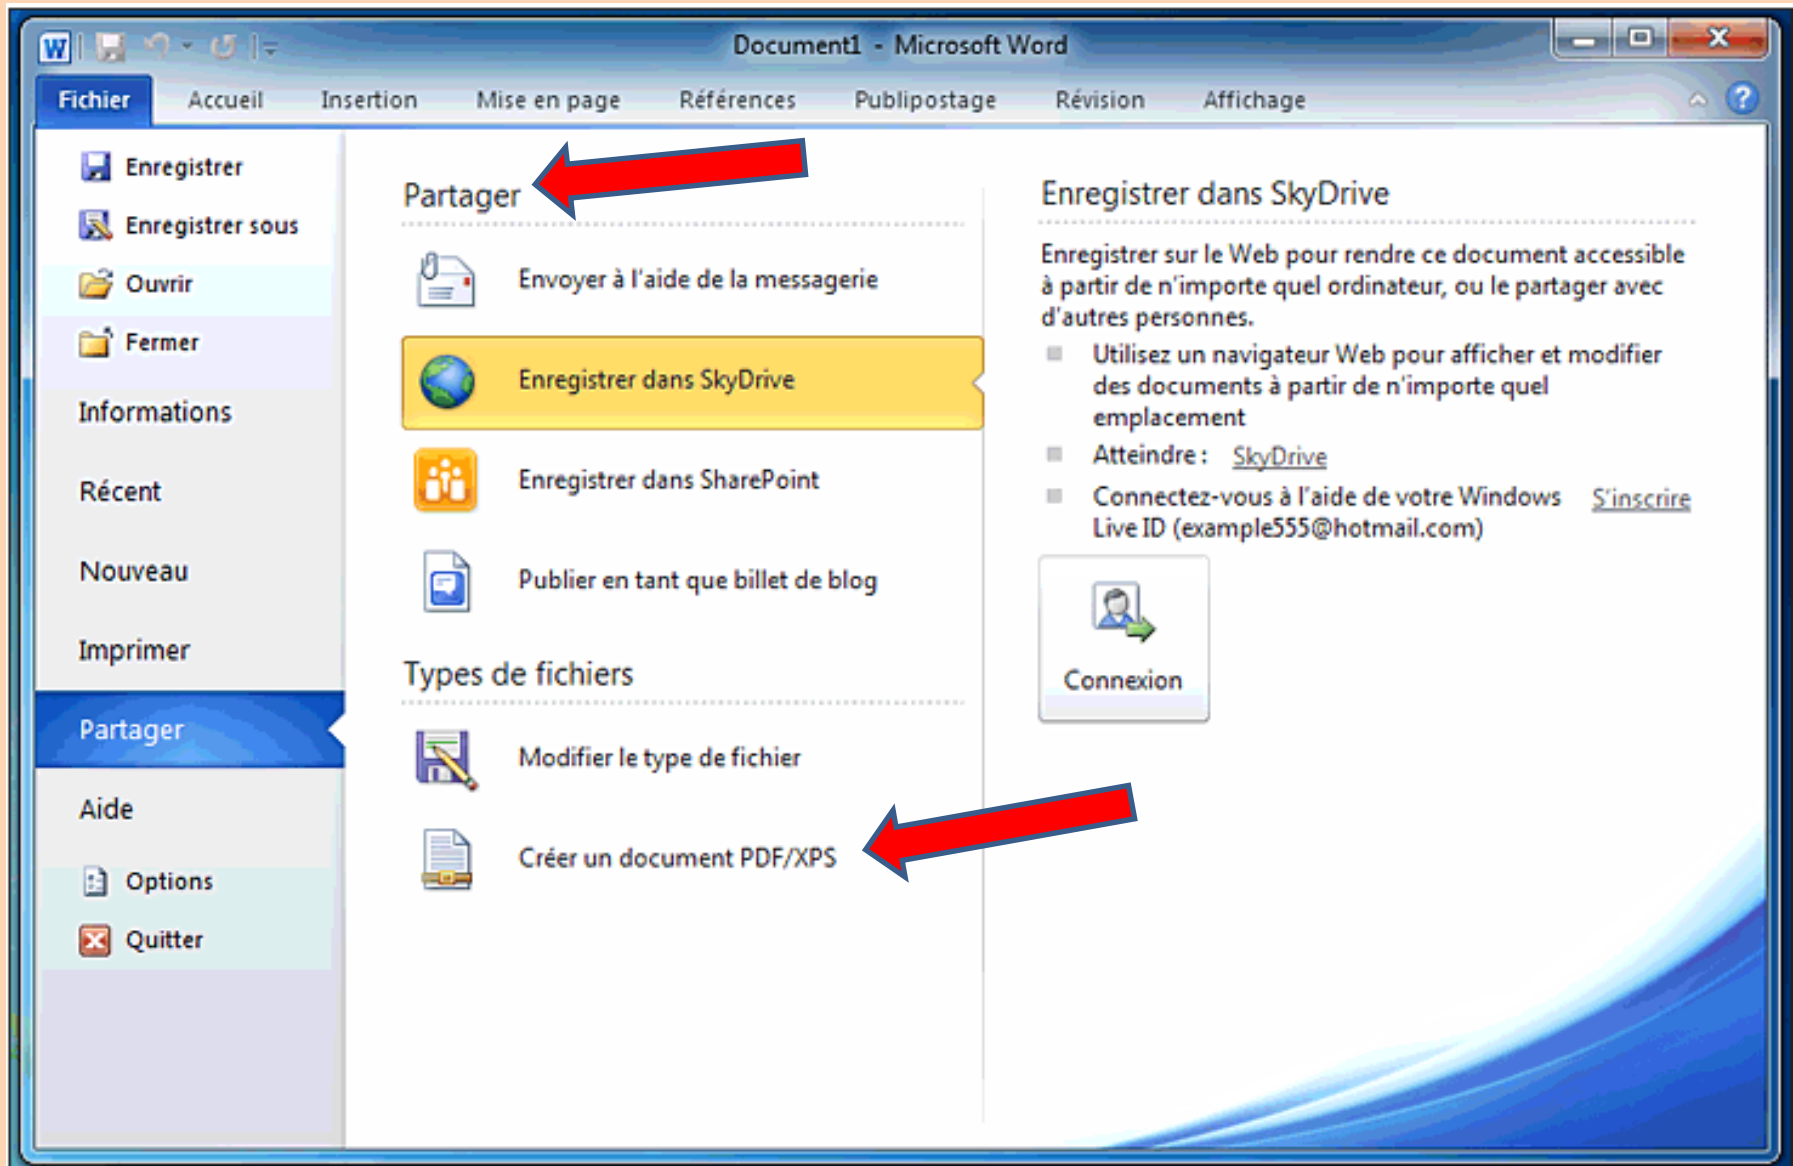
Document1 - Microsoft Word

Fichier Accueil Insertion Mise en page Références Publipostage Révision Affichage

Enregistrer
Enregistrer sous
Ouvrir
Fermer
Informations
Récent
Nouveau
Imprimer
Partager
Aide
Options
Quitter

Partager

Envoyer à l'aide de la messagerie

Enregistrer dans SkyDrive

Enregistrer dans SharePoint

Publier en tant que billet de blog

Types de fichiers

Modifier le type de fichier

Créer un document PDF/XPS

Enregistrer dans SkyDrive

Enregistrer sur le Web pour rendre ce document accessible à partir de n'importe quel ordinateur, ou le partager avec d'autres personnes.

Utilisez un navigateur Web pour afficher et modifier des documents à partir de n'importe quel emplacement

Atteindre : SkyDrive

Connectez-vous à l'aide de votre Windows Live ID (example555@hotmail.com) S'inscrire

Connexion